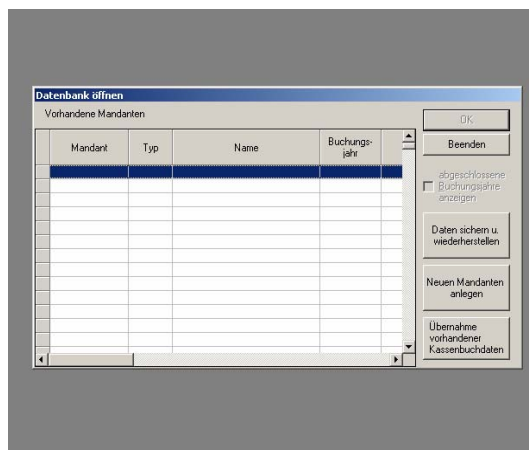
Datenbank öffnen

Vorhandene Mandanten

| Mandant | Typ | Name | Buchungsjahr |
|---|---|---|---|

OK

Beenden

abgeschlossene Buchungsjahre anzeigen

Daten sichern u. wiederherstellen

Neuen Mandanten anlegen

Übernahme vorhandener Kassenbuchdaten